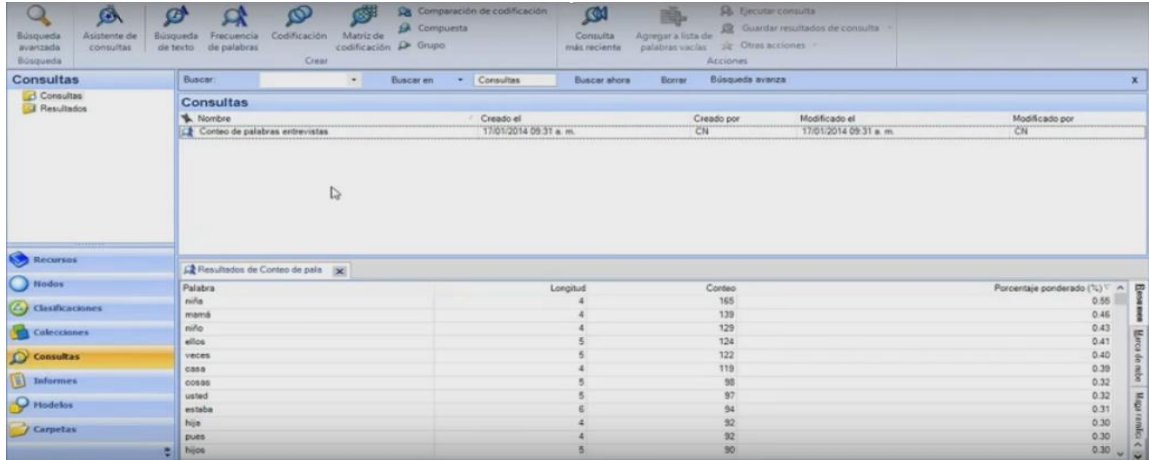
Búsqueda avanzada
Asistente de consultas
Búsqueda
Búsqueda de texto
Frecuencia de palabras
Codificación
Matriz de codificación
Comparación de codificación
Compuesta
Grupo
Crear
Consulta más reciente
Agregar a lista de palabras vacías
Ejecutar consulta
Guardar resultados de consulta
Otras acciones
Acciones

Consultas
Consultas
Resultados

Buscar:
Buscar en
Consultas
Buscar ahora
Borrar
Búsqueda avanza
x

Consultas

| Nombre | Creado el | Creado por | Modificado el | Modificado por |
|---|---|---|---|---|
| Conteo de palabras entrevistas | 17/01/2014 09:31 a. m. | CN | 17/01/2014 09:31 a. m. | CN |

Recursos
Nodos
Clasificaciones
Colecciones
Consultas
Informes
Modelos
Carpetas

Resultados de Conteo de pala

| Palabra | Longitud | Conteo | Porcentaje ponderado (%) |
|---|---|---|---|
| niña | 4 | 165 | 0.55 |
| mamá | 4 | 139 | 0.46 |
| niño | 4 | 129 | 0.43 |
| ellos | 5 | 124 | 0.41 |
| veces | 5 | 122 | 0.40 |
| casa | 4 | 119 | 0.39 |
| cosas | 5 | 98 | 0.32 |
| usted | 5 | 97 | 0.32 |
| estaba | 6 | 94 | 0.31 |
| hija | 4 | 92 | 0.30 |
| pues | 4 | 92 | 0.30 |
| hijos | 5 | 90 | 0.30 |

Resumen
Marca de nube
Mapa de árbol